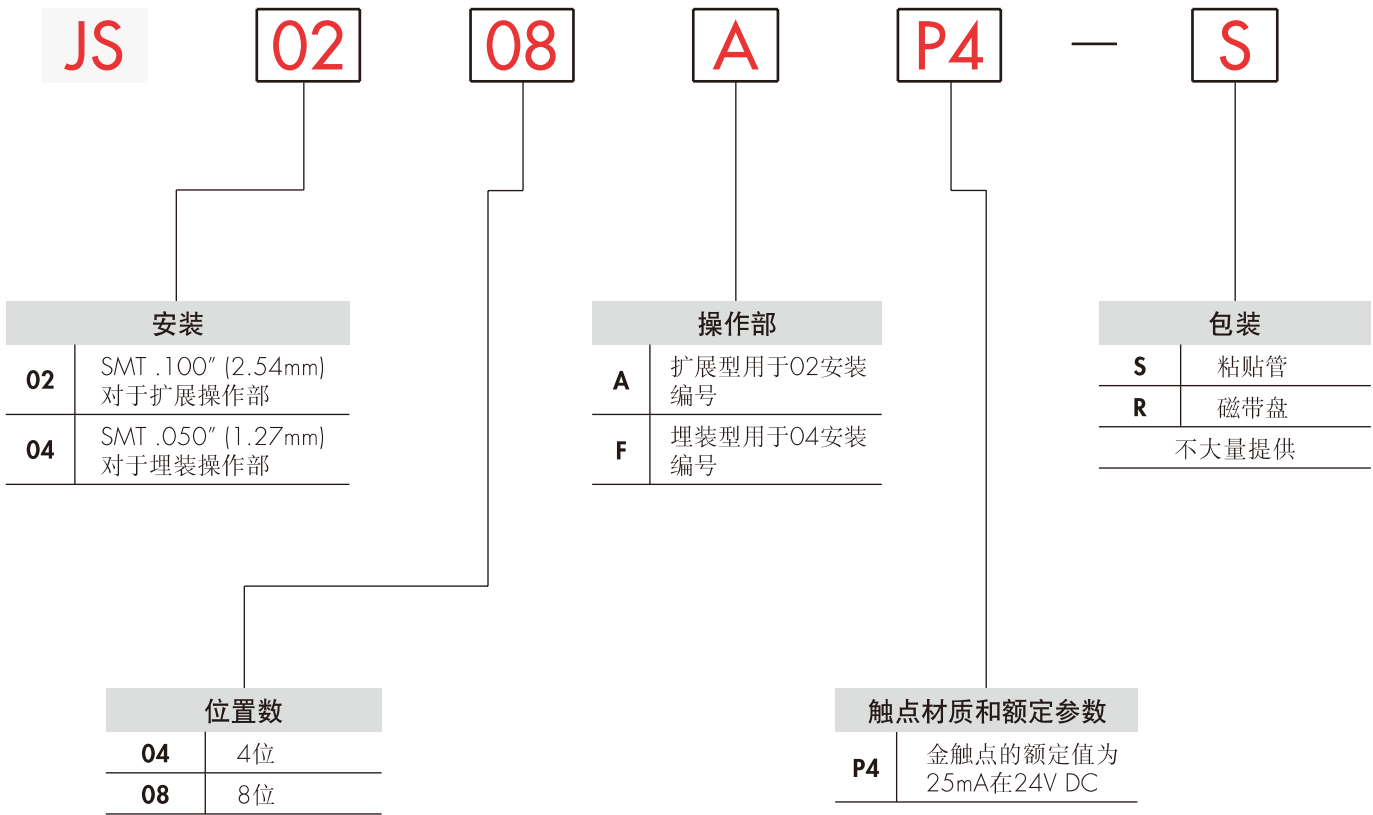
JS 02 08 A P4 — S

| 安装 | |
|---|---|
| **02** | SMT .100″ (2.54mm) 对于扩展操作部 |
| **04** | SMT .050″ (1.27mm) 对于埋装操作部 |

| 操作部 | |
|---|---|
| **A** | 扩展型用于02安装编号 |
| **F** | 埋装型用于04安装编号 |

| 包装 | |
|---|---|
| **S** | 粘贴管 |
| **R** | 磁带盘 |
| 不大量提供 | |

| 位置数 | |
|---|---|
| **04** | 4位 |
| **08** | 8位 |

| 触点材质和额定参数 | |
|---|---|
| **P4** | 金触点的额定值为25mA在24V DC |